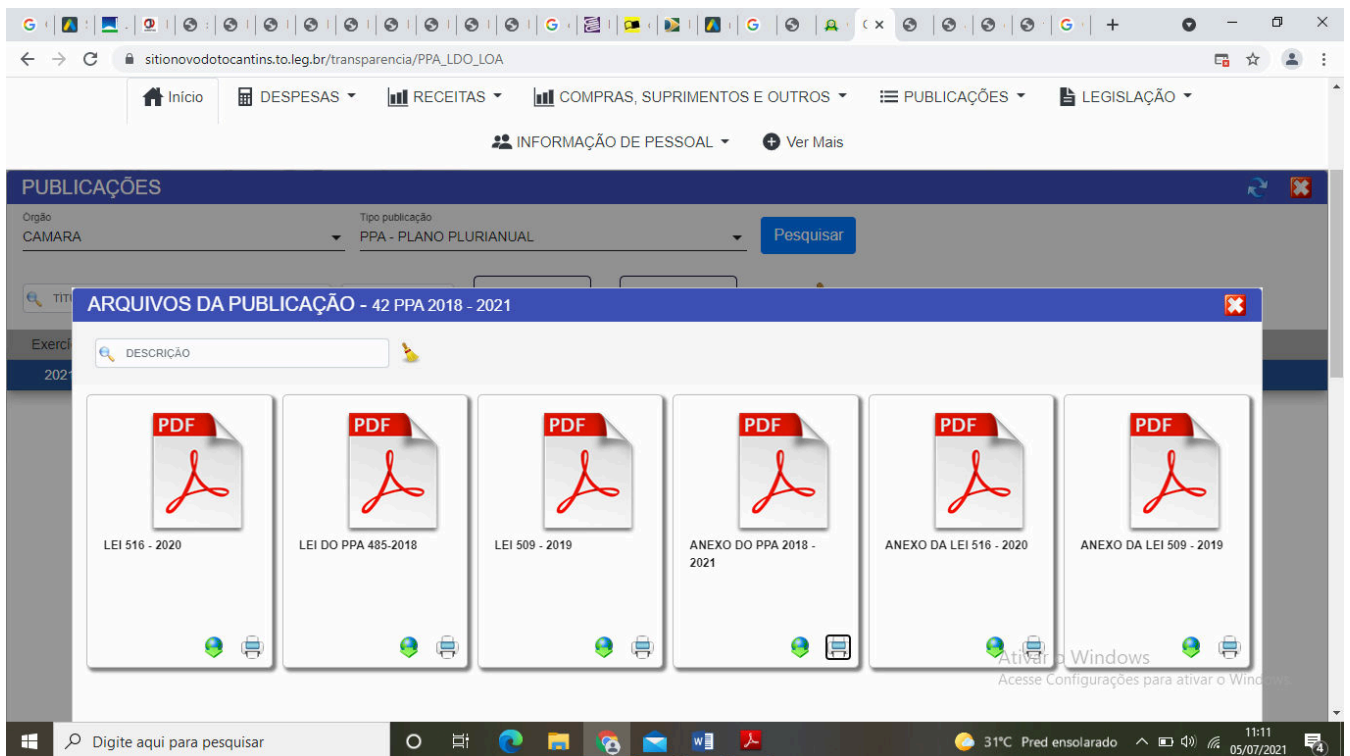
sitionovodotocantins.to.leg.br/transparencia/PPA_LDO_LOA

Início DESPESAS RECEITAS COMPRAS, SUPRIMENTOS E OUTROS PUBLICAÇÕES LEGISLAÇÃO

INFORMAÇÃO DE PESSOAL Ver Mais

PUBLICAÇÕES

Orgão
CAMARA

Tipo publicação
PPA - PLANO PLURIANUAL

Pesquisar

TÍT

Exercí

2021

ARQUIVOS DA PUBLICAÇÃO - 42 PPA 2018 - 2021

DESCRIÇÃO

PDF
LEI 516 - 2020

PDF
LEI DO PPA 485-2018

PDF
LEI 509 - 2019

PDF
ANEXO DO PPA 2018 - 2021

PDF
ANEXO DA LEI 516 - 2020

PDF
ANEXO DA LEI 509 - 2019

Ativar o Windows
Acesse Configurações para ativar o Windows.

Digite aqui para pesquisar

31°C Pred ensolarado

11:11
05/07/2021

4